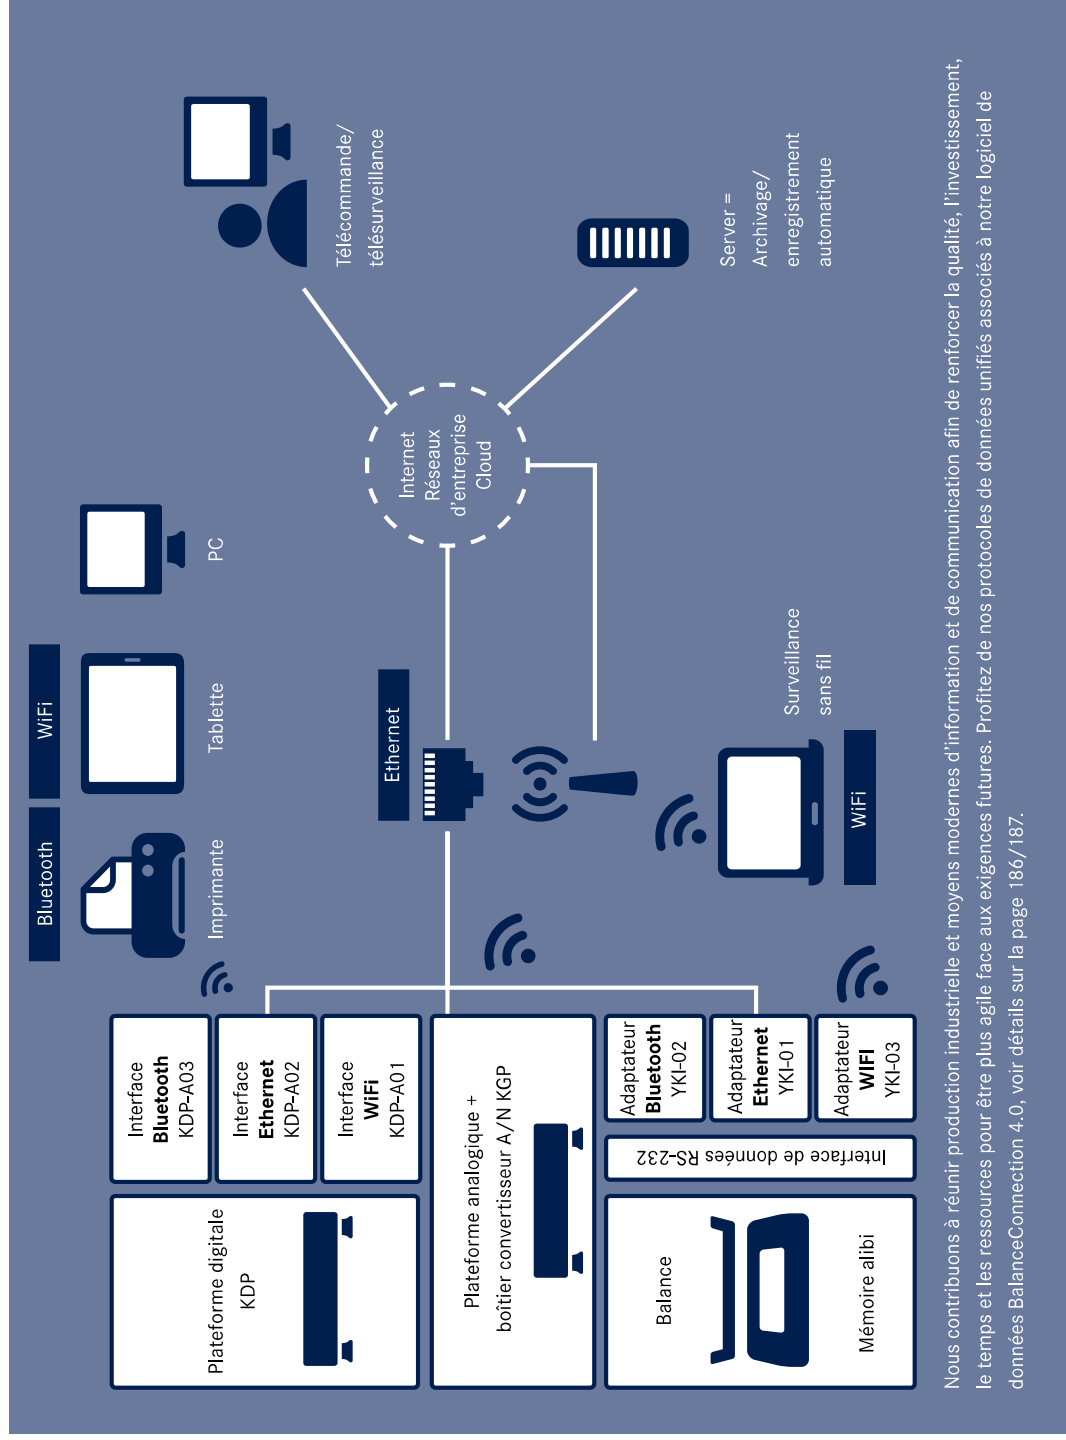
Bluetooth

WiFi

Imprimante

Tablette

PC

Télécommande/
télésurveillance

Server =
Archivage/
enregistrement
automatique

Internet
Réseaux
d'entreprise
Cloud

Ethernet

Surveillance
sans fil

WiFi

Plateforme digitale
KDP

Interface
**Bluetooth**
KDP-A03

Interface
**Ethernet**
KDP-A02

Interface
**WiFi**
KDP-A01

Plateforme analogique +
boîtier convertisseur A/N KGP

Adaptateur
**Bluetooth**
YKI-02

Adaptateur
**Ethernet**
YKI-01

Adaptateur
**WIFI**
YKI-03

Interface de données RS-232

Balance

Mémoire alibi

Nous contribuons à réunir production industrielle et moyens modernes d'information et de communication afin de renforcer la qualité, l'investissement, le temps et les ressources pour être plus agile face aux exigences futures. Profitez de nos protocoles de données unifiés associés à notre logiciel de données BalanceConnection 4.0, voir détails sur la page 186/187.